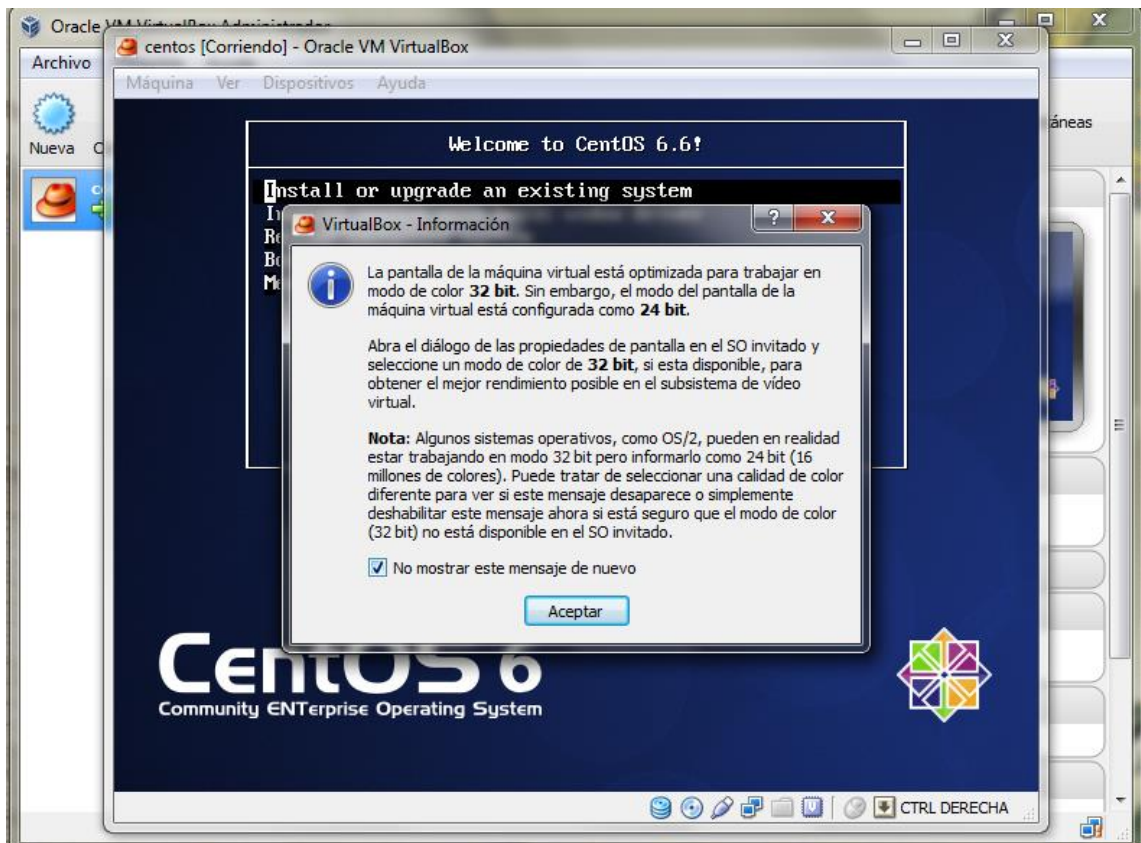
Oracle VM VirtualBox Administrador
Archivo
Nueva
áneas
centos [Corriendo] - Oracle VM VirtualBox
Máquina Ver Dispositivos Ayuda

Welcome to CentOS 6.6!

Install or upgrade an existing system
In
Re
Bo
Me

VirtualBox - Información

La pantalla de la máquina virtual está optimizada para trabajar en modo de color **32 bit**. Sin embargo, el modo del pantalla de la máquina virtual está configurada como **24 bit**.

Abra el diálogo de las propiedades de pantalla en el SO invitado y seleccione un modo de color de **32 bit**, si esta disponible, para obtener el mejor rendimiento posible en el subsistema de vídeo virtual.

**Nota:** Algunos sistemas operativos, como OS/2, pueden en realidad estar trabajando en modo 32 bit pero informarlo como 24 bit (16 millones de colores). Puede tratar de seleccionar una calidad de color diferente para ver si este mensaje desaparece o simplemente deshabilitar este mensaje ahora si está seguro que el modo de color (32 bit) no está disponible en el SO invitado.

No mostrar este mensaje de nuevo

Aceptar

CentOS 6
Community ENTerprise Operating System

CTRL DERECHA